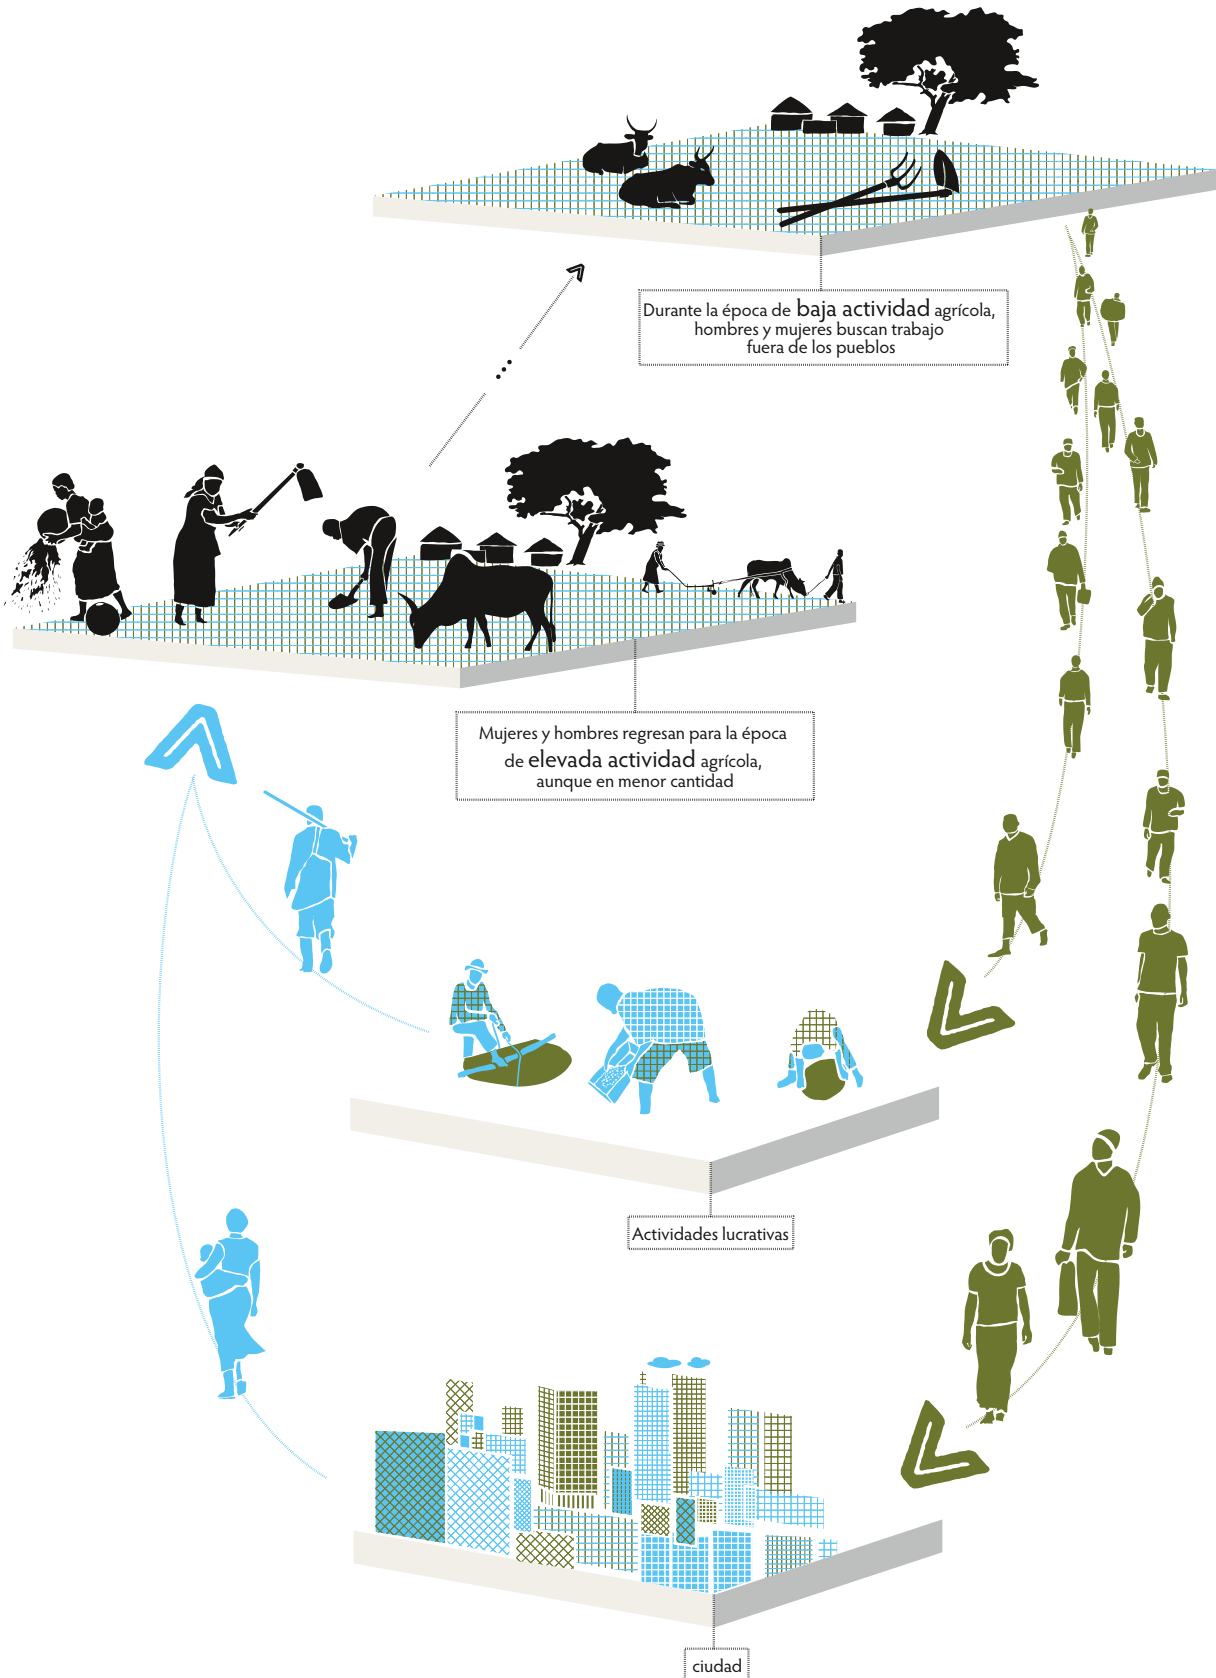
Durante la época de baja actividad agrícola, hombres y mujeres buscan trabajo fuera de los pueblos

Mujeres y hombres regresan para la época de elevada actividad agrícola, aunque en menor cantidad

Actividades lucrativas

ciudad